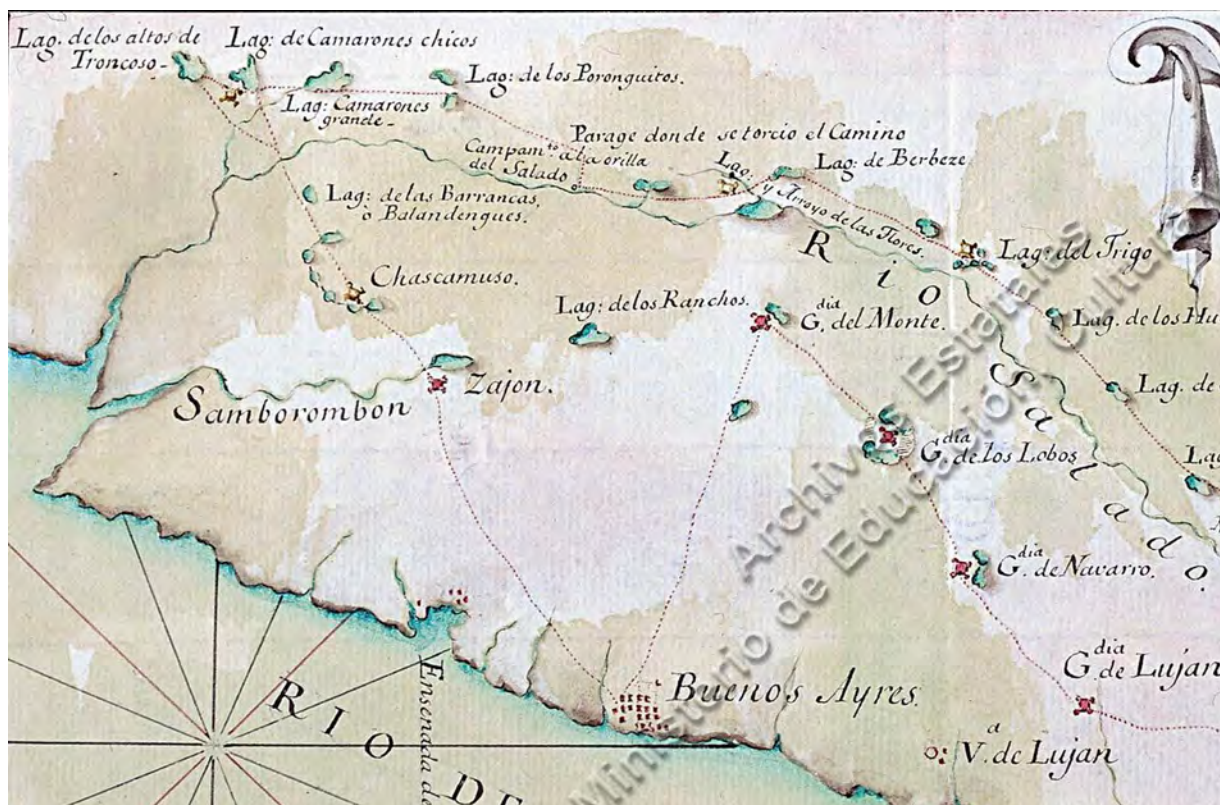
Lag. delos altos de Troncoso

Lag: de Camarones chicos

Lag: de los Poronguitos.

Lag: Camarones grande

Parage donde se torcio el Camino

Campamto. a la orilla del Salado

Lag. y Arroyo de las Flores.

Lag. de Berbeze

Lag: de las Barrancas, ó Balandengues.

Lag: del Trigo

Chascamuso.

Lag: delos Ranchos.

Gdia. del Monte.

Lag. de los Hu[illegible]

Rio Salado.

Zajon.

Lag. de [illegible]

Samborombon

Gdia. de los Lobos

Lag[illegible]

Gdia. de Navarro.

Gdia de Lujan

Buenos Ayres.

Va. de Lujan

RIO DE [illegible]

Ensenada de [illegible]

Archivos Estatales Ministerio de Educación, Cultura